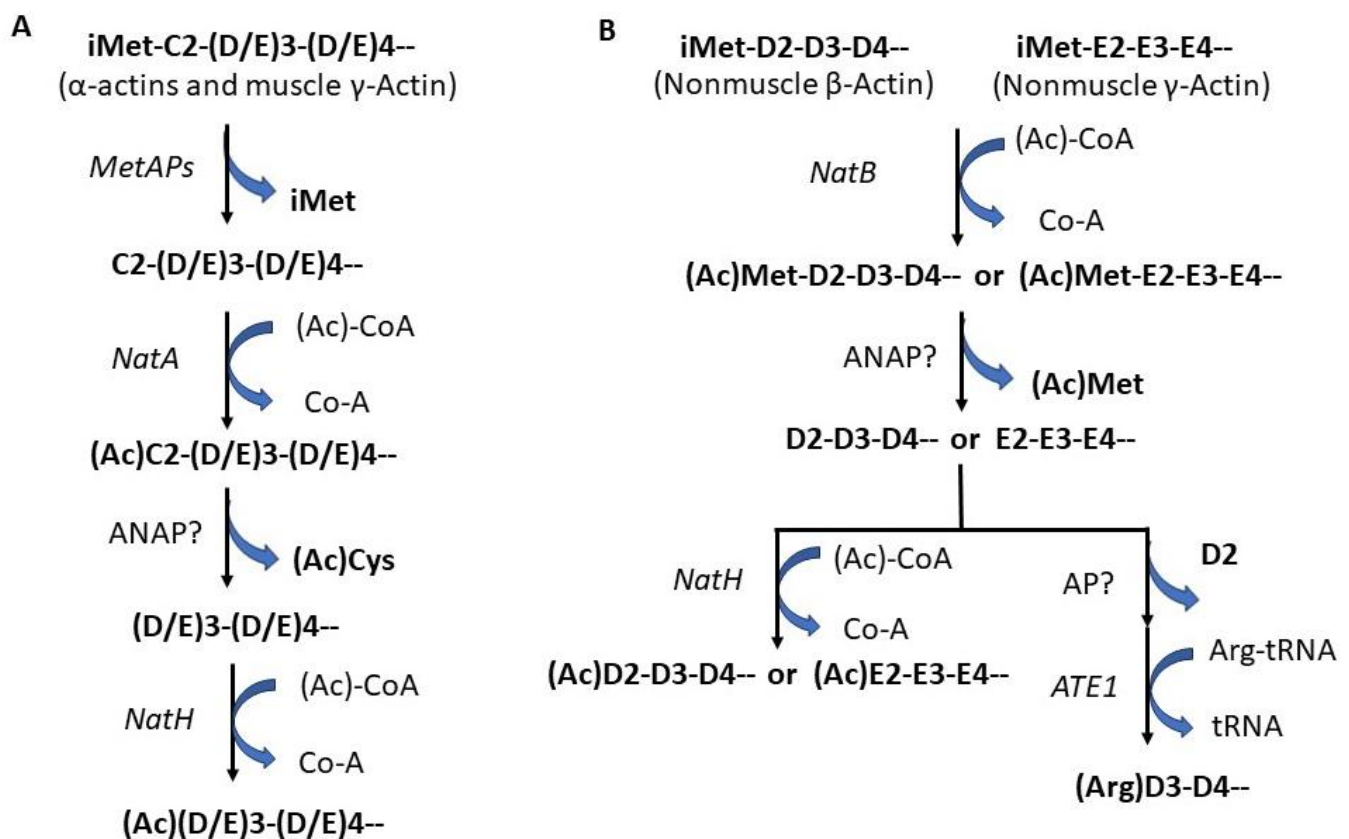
A

iMet-C2-(D/E)3-(D/E)4--
(α-actins and muscle γ-Actin)

MetAPs
iMet

C2-(D/E)3-(D/E)4--

NatA
(Ac)-CoA
Co-A

(Ac)C2-(D/E)3-(D/E)4--

ANAP?
(Ac)Cys

(D/E)3-(D/E)4--

NatH
(Ac)-CoA
Co-A

(Ac)(D/E)3-(D/E)4--

B

iMet-D2-D3-D4--
(Nonmuscle β-Actin)

iMet-E2-E3-E4--
(Nonmuscle γ-Actin)

NatB
(Ac)-CoA
Co-A

(Ac)Met-D2-D3-D4-- or (Ac)Met-E2-E3-E4--

ANAP?
(Ac)Met

D2-D3-D4-- or E2-E3-E4--

NatH
(Ac)-CoA
Co-A

(Ac)D2-D3-D4-- or (Ac)E2-E3-E4--

AP?
D2

ATE1
Arg-tRNA
tRNA

(Arg)D3-D4--